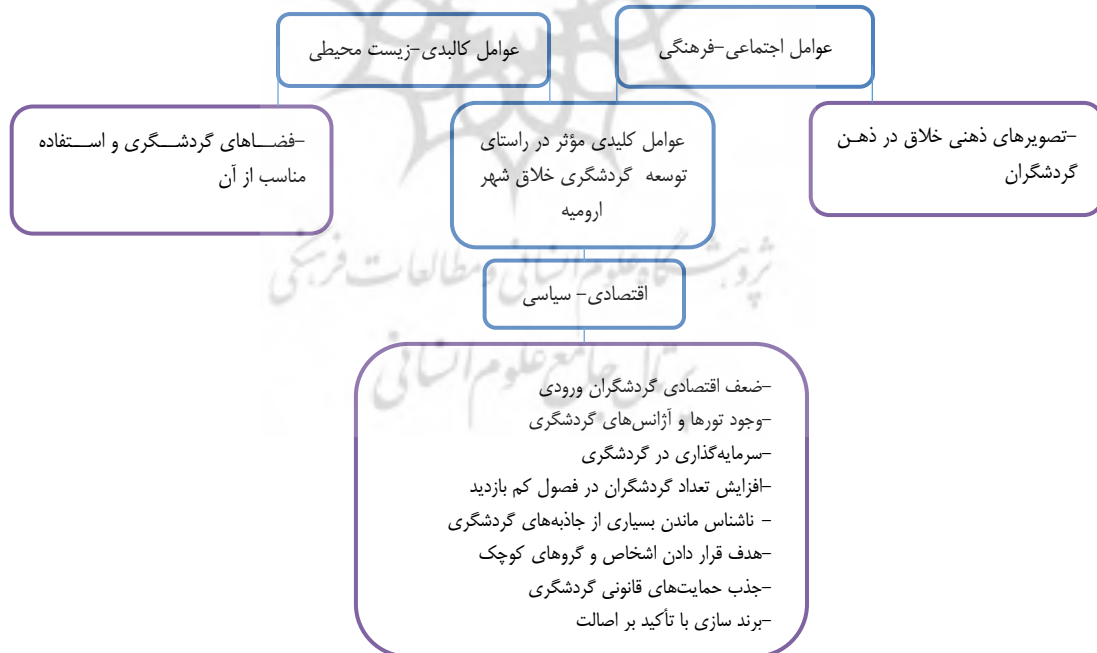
عوامل اجتماعی-فرهنگی

عوامل کالبدی-زیست محیطی

-تصویرهای ذهنی خلاق در ذهن گردشگران

عوامل کلیدی مؤثر در راستای توسعه گردشگری خلاق شهر ارومیه

-فضاهای گردشگری و استفاده مناسب از آن

پژوهشگاه علوم انسانی و مطالعات فرهنگی
پرتال جامع علوم انسانی

اقتصادی- سیاسی

-ضعف اقتصادی گردشگران ورودی
-وجود تورها و آژانس‌های گردشگری
-سرمایه‌گذاری در گردشگری
-افزایش تعداد گردشگران در فصول کم بازدید
- ناشناس ماندن بسیاری از جاذبه‌های گردشگری
-هدف قرار دادن اشخاص و گروهای کوچک
-جذب حمایت‌های قانونی گردشگری
-برند سازی با تأکید بر اصالت